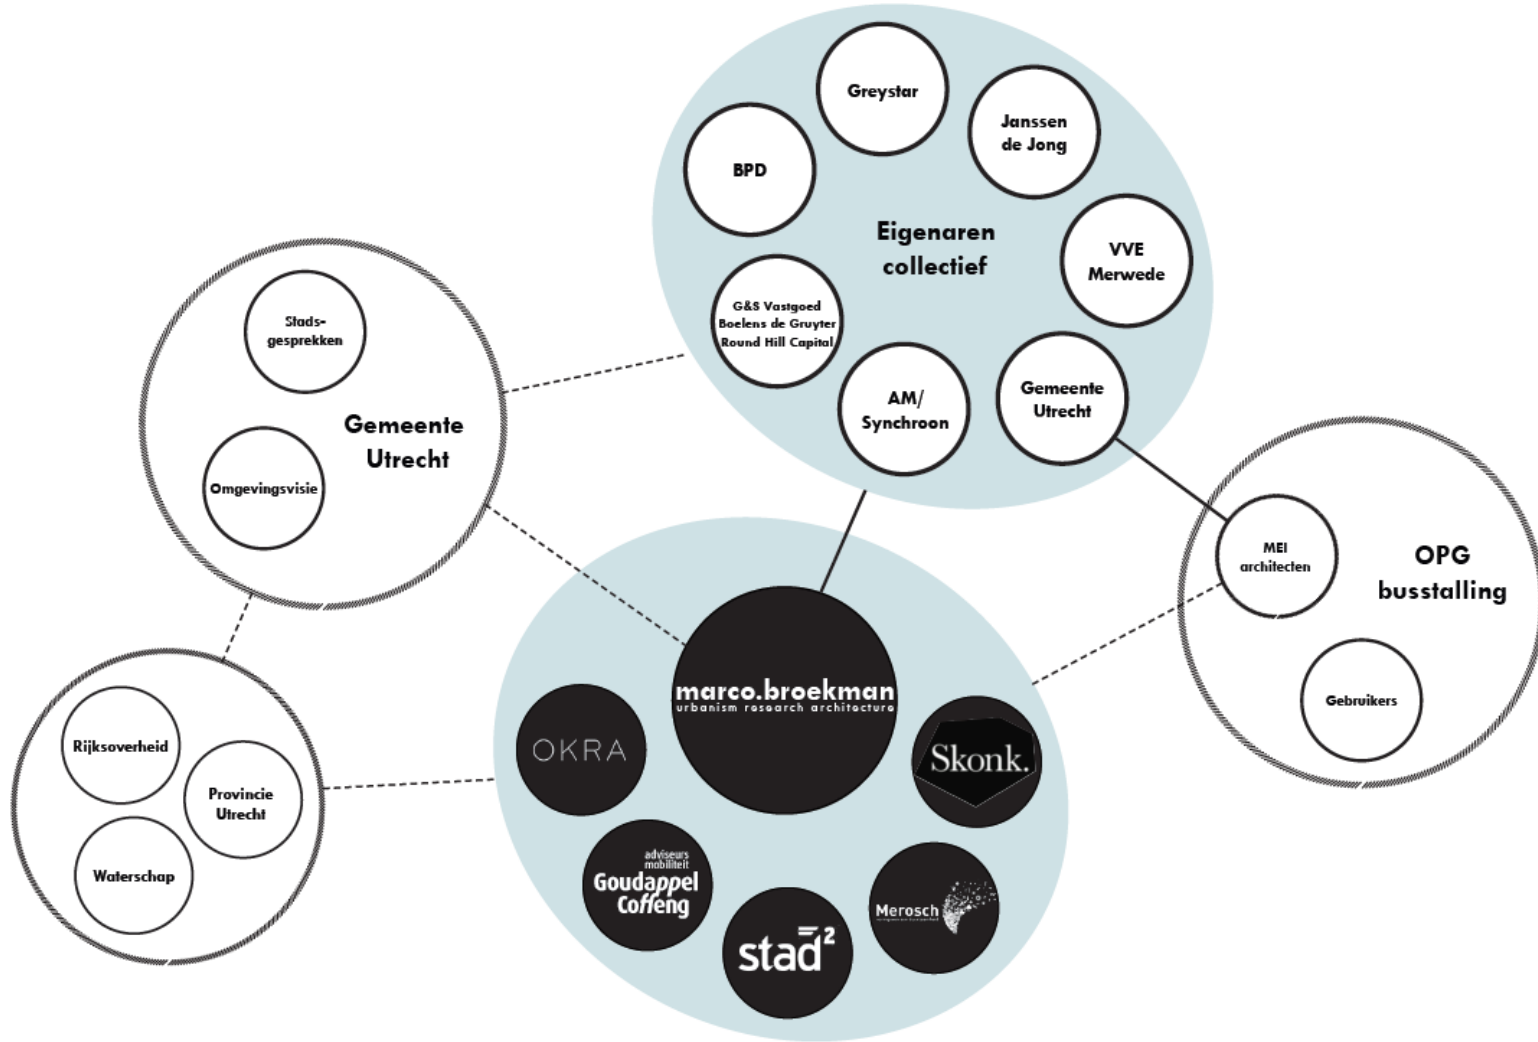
Greystar

BPD

Janssen de Jong

Eigenaren collectief

VVE Merwede

G&S Vastgoed
Boelens de Gruyter
Round Hill Capital

AM/ Synchroon

Gemeente Utrecht

Stads-gesprekken

Gemeente Utrecht

Omgevingsvisie

MEI architecten

OPG busstalling

Gebruikers

marco.broekman
urbanism research architecture

OKRA

Skonk.

adviseurs mobiliteit
Goudappel Coffeng

stad²

Merosch

Rijksoverheid

Provincie Utrecht

Waterschap